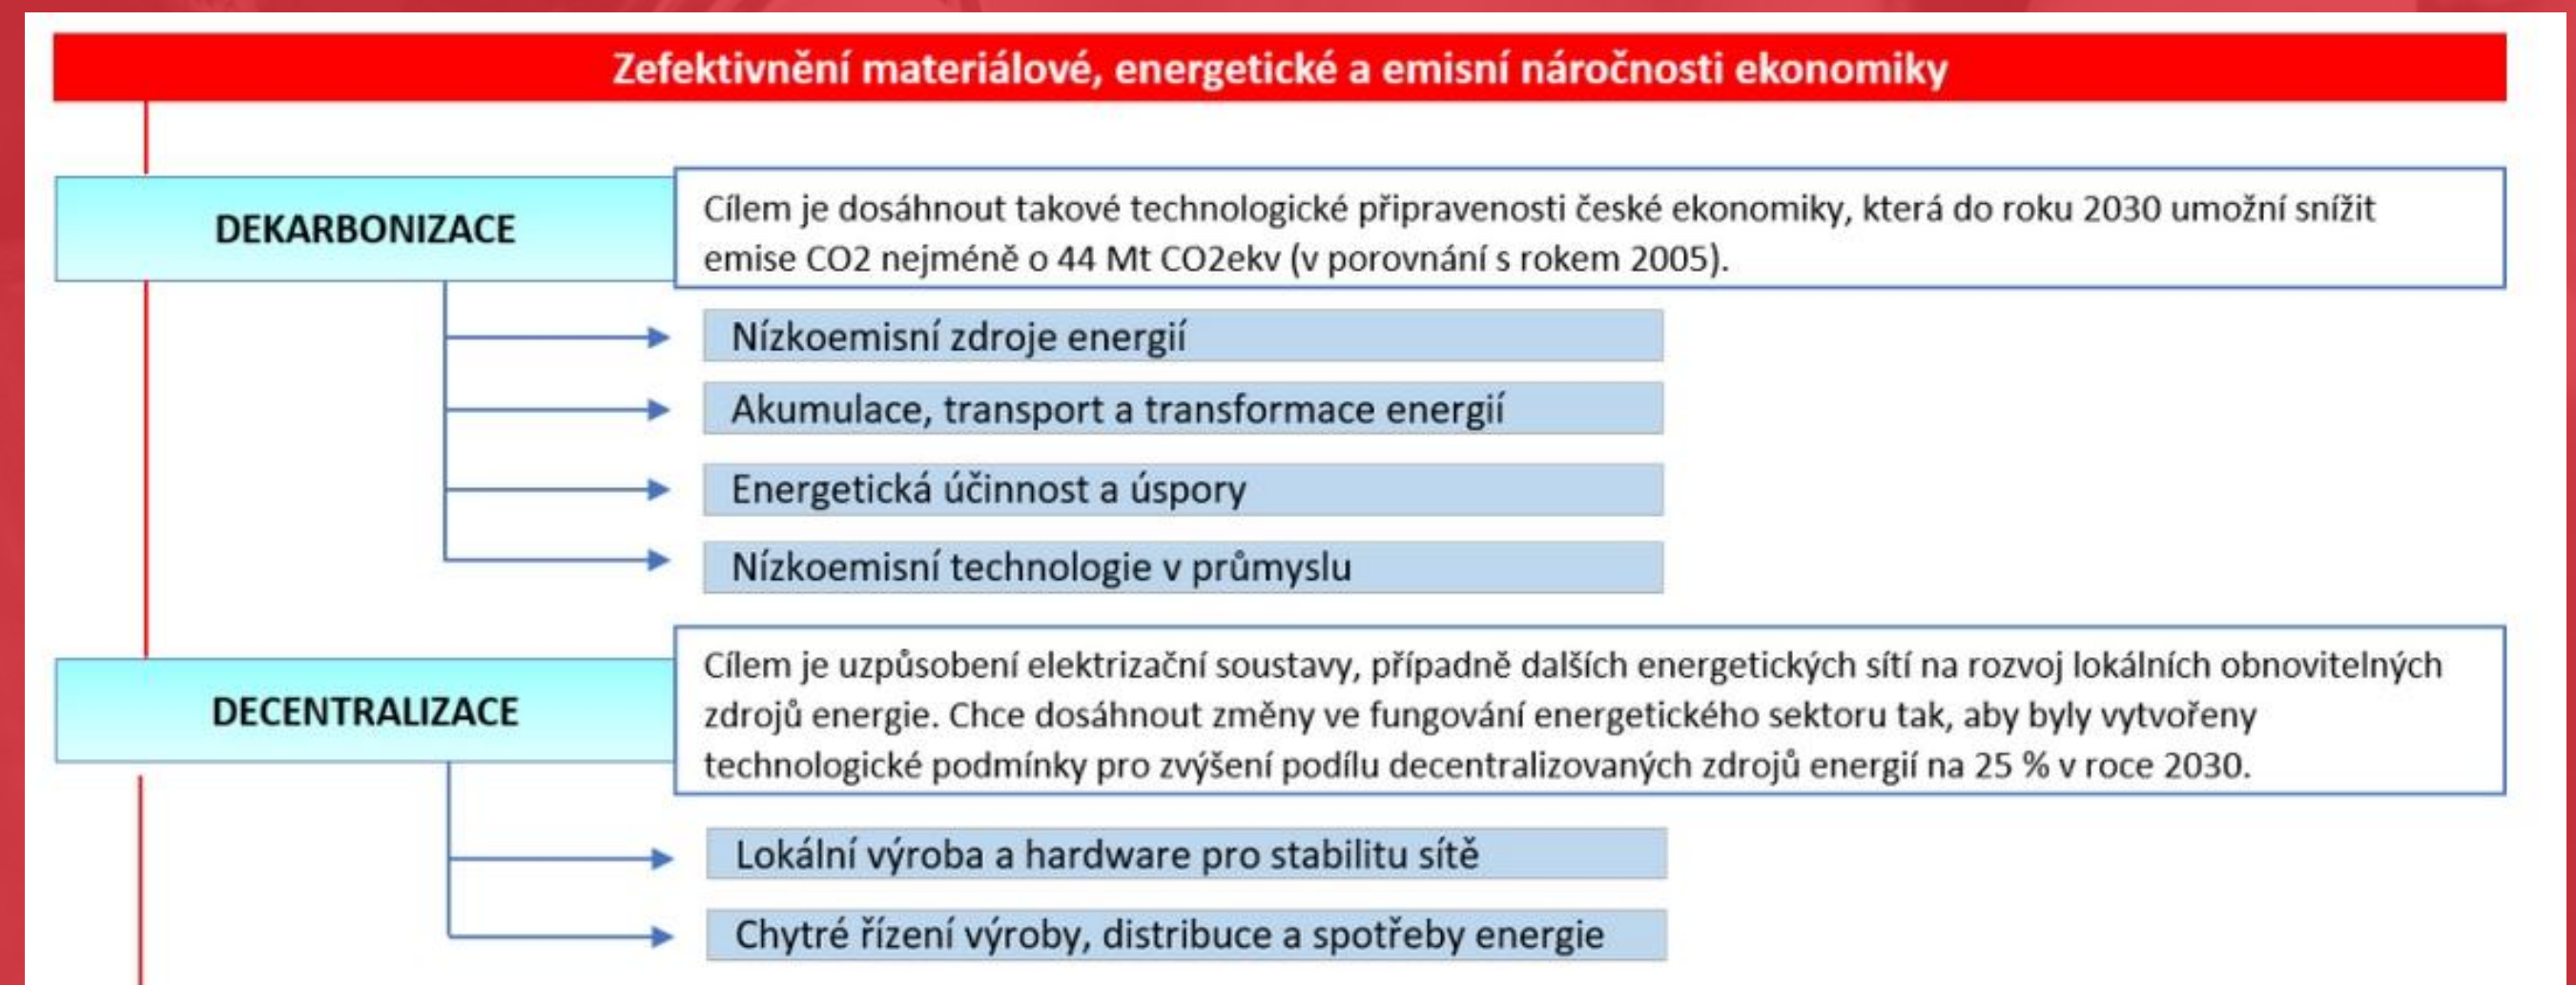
Zefektivnění materiálové, energetické a emisní náročnosti ekonomiky

DEKARBONIZACE

Cílem je dosáhnout takové technologické připravenosti české ekonomiky, která do roku 2030 umožní snížit emise CO2 nejméně o 44 Mt CO2ekv (v porovnání s rokem 2005).

Nízkoemisní zdroje energií

Akumulace, transport a transformace energií

Energetická účinnost a úspory

Nízkoemisní technologie v průmyslu

DECENTRALIZACE

Cílem je uzpůsobení elektrizační soustavy, případně dalších energetických sítí na rozvoj lokálních obnovitelných zdrojů energie. Chce dosáhnout změny ve fungování energetického sektoru tak, aby byly vytvořeny technologické podmínky pro zvýšení podílu decentralizovaných zdrojů energií na 25 % v roce 2030.

Lokální výroba a hardware pro stabilitu sítě

Chytré řízení výroby, distribuce a spotřeby energie